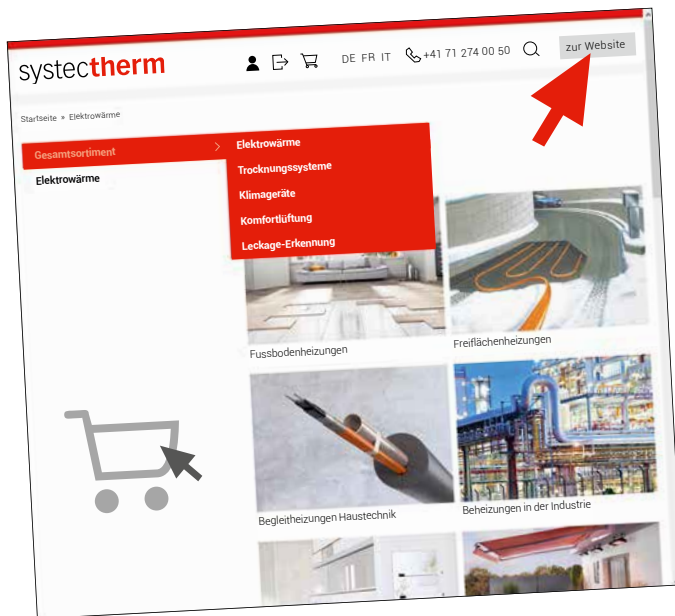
systectherm

DE FR IT +41 71 274 00 50 zur Website

Startseite » Elektrowärme

Gesamtsortiment

Elektrowärme

Elektrowärme
Trocknungssysteme
Klimageräte
Komfortlüftung
Leckage-Erkennung

Fussbodenheizungen

Freiflächenheizungen

Begleitheizungen Haustechnik

Beheizungen in der Industrie